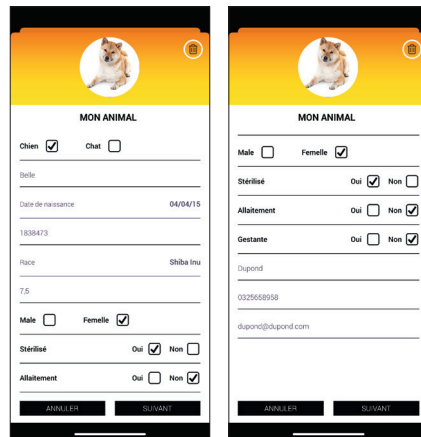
MON ANIMAL

Chien ☑ Chat ☐

Belle

Date de naissance 04/04/15

1838473

Race Shiba Inu

7.5

Male ☐ Femelle ☑

Stérilisé Oui ☑ Non ☐

Allaitement Oui ☐ Non ☑

ANNULER SUIVANT

MON ANIMAL

Male ☐ Femelle ☑

Stérilisé Oui ☑ Non ☐

Allaitement Oui ☐ Non ☑

Gestante Oui ☐ Non ☑

Dupond

0325658958

dupond@dupond.com

ANNULER SUIVANT